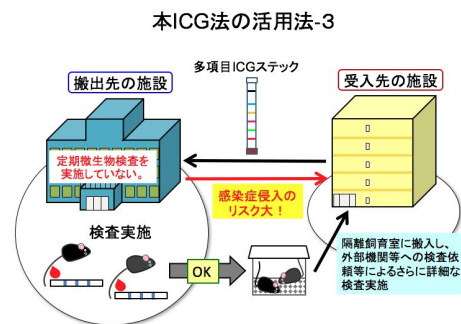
本ICG法の活用法-3

多項目ICGステック

搬出先の施設

受入先の施設

定期微生物検査を実施していない。

感染症侵入のリスク大！

検査実施

OK

隔離飼育室に搬入し、外部機関等への検査依頼等によるさらに詳細な検査実施